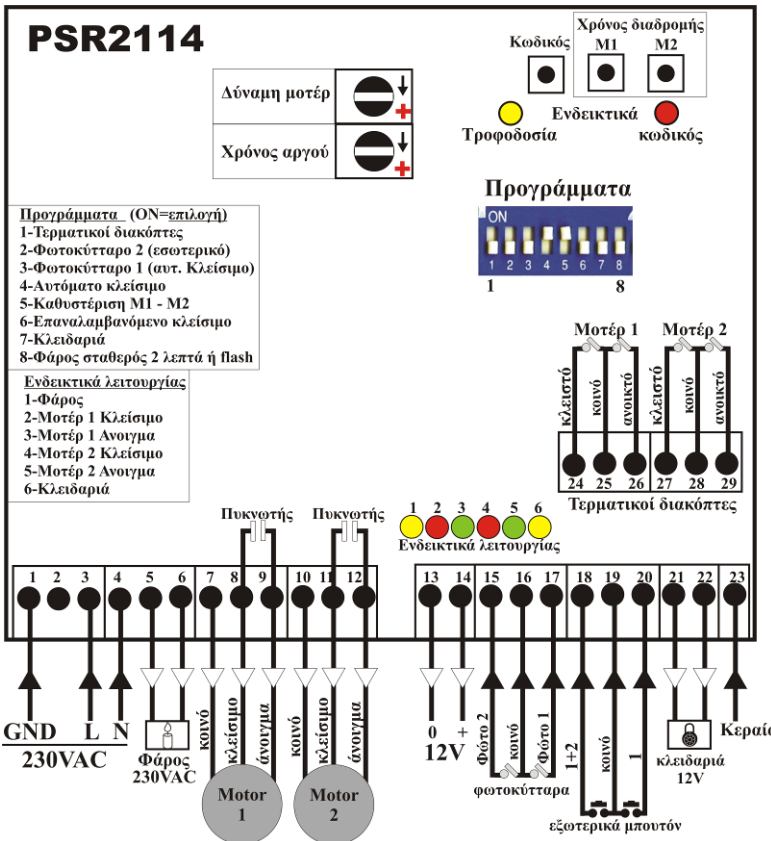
PSR2114

Χρόνος διαδρομής
Κωδικός M1 M2

Δύναμη μοτέρ
Χρόνος αργού

Ενδεικτικά
Τροφοδοσία κωδικός

Προγράμματα
ON
1 2 3 4 5 6 7 8
1 8

Προγράμματα (ON=επιλογή)
1-Τερματικοί διακόπτες
2-Φωτοκύτταρο 2 (εσωτερικό)
3-Φωτοκύτταρο 1 (αυτ. Κλείσιμο)
4-Αυτόματο κλείσιμο
5-Καθυστέριση M1 - M2
6-Επαναλαμβανόμενο κλείσιμο
7-Κλειδαριά
8-Φάρος σταθερός 2 λεπτά ή flash

Ενδεικτικά λειτουργίας
1-Φάρος
2-Μοτέρ 1 Κλείσιμο
3-Μοτέρ 1 Ανοιγμα
4-Μοτέρ 2 Κλείσιμο
5-Μοτέρ 2 Ανοιγμα
6-Κλειδαριά

Μοτέρ 1 Μοτέρ 2
κλειστό κοινό ανοικτό κλειστό κοινό ανοικτό
24 25 26 27 28 29
Τερματικοί διακόπτες

Πυκνωτής Πυκνωτής
1 2 3 4 5 6
Ενδεικτικά λειτουργίας

1 2 3 4 5 6 7 8 9 10 11 12 13 14 15 16 17 18 19 20 21 22 23

GND L N
230VAC
Φάρος
230VAC
κοινό κλείσιμο άνοιγμα
Motor
1
κοινό κλείσιμο άνοιγμα
Motor
2
0 +
12V
Φώτο 2 κοινό Φώτο 1
φωτοκύτταρα
1+2 κοινό 1
εξωτερικά μπουτόν
κλειδαριά
12V
Κεραί